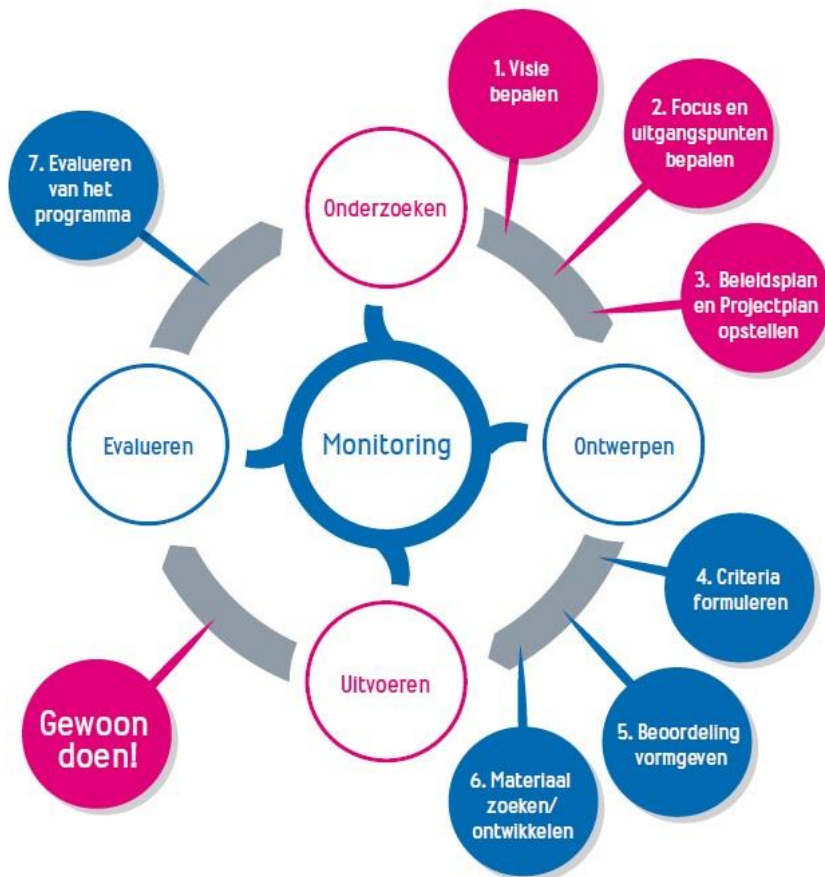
1. Visie bepalen

2. Focus en uitgangspunten bepalen

3. Beleidsplan en Projectplan opstellen

7. Evalueren van het programma

Onderzoeken

Evalueren

Monitoring

Ontwerpen

Uitvoeren

4. Criteria formuleren

5. Beoordeling vormgeven

6. Materiaal zoeken/ ontwikkelen

Gewoon doen!